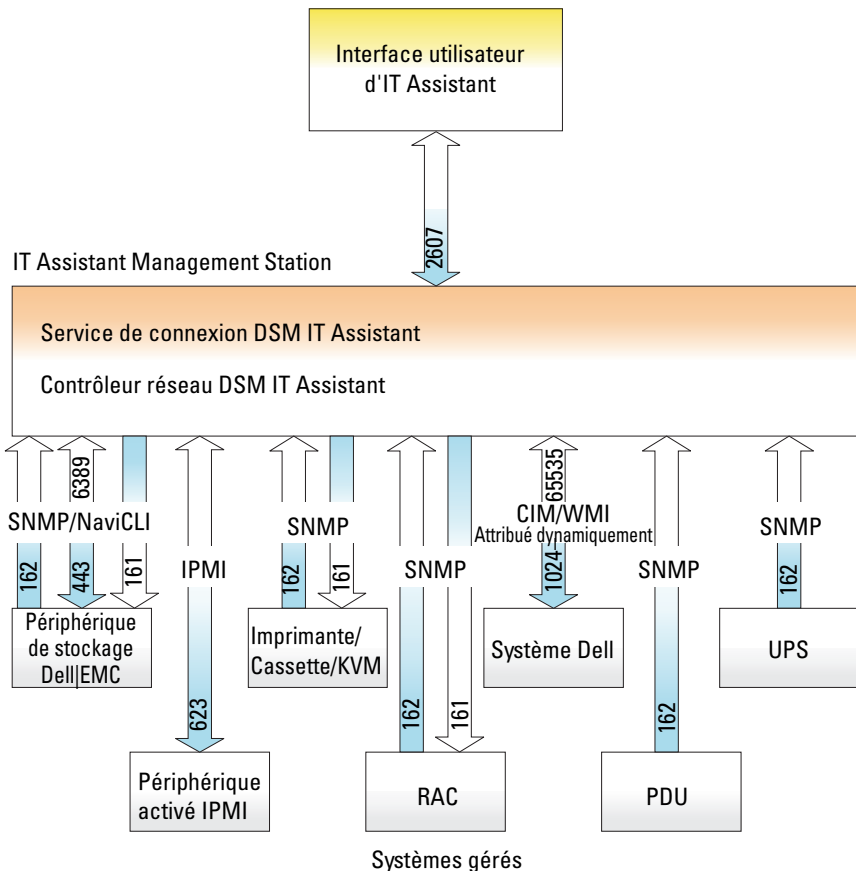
Interface utilisateur d'IT Assistant

2607

IT Assistant Management Station

Service de connexion DSM IT Assistant

Contrôleur réseau DSM IT Assistant

6389

SNMP/NaviCLI

162

443

161

Périphérique de stockage Dell|EMC

IPMI

623

Périphérique activé IPMI

SNMP

162

161

Imprimante/ Cassette/KVM

SNMP

162

161

RAC

65535

CIM/WMI

Attribué dynamiquement

1024

Système Dell

SNMP

162

PDU

SNMP

162

UPS

Systèmes gérés